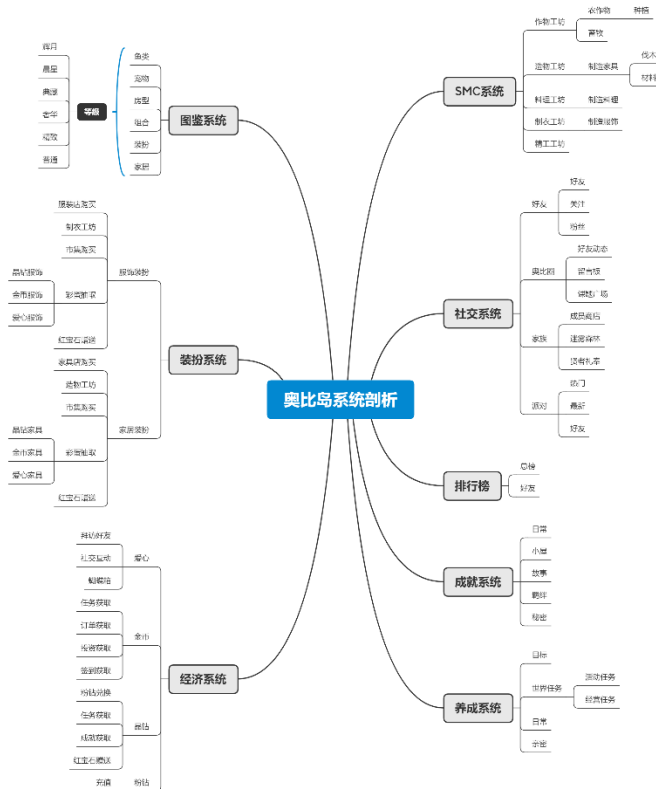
奥比岛系统剖析

图鉴系统
鱼类
宠物
发型
组合
装扮
家居
等级
神月
晶星
典藏
老年
稀散
普通

装扮系统
服饰装扮
服装店购买
制衣工坊
市集购买
彩蛋邮寄
晶钻服饰
金币服饰
爱心服饰
红宝石福袋
家居装扮
家具店购买
造物工坊
市集购买
彩蛋邮寄
晶钻家具
金币家具
爱心家具
红宝石福袋

经济系统
爱心
种植好友
社交互动
蜘蛛结
金币
任务获取
订单获取
投资获取
签到获取
晶钻
粉钻兑换
任务获取
成就获取
红宝石赠送
充值
粉钻

SMC系统
作物工坊
农作物
种植
畜牧
造物工坊
制造家具
伐木
材料
料理工坊
制造料理
制衣工坊
制造服饰
精工工坊

社交系统
好友
好友
关注
粉丝
奥比圈
好友动态
留言板
装扮广场
家族
成员岗位
建设森林
贡献礼率
派对
热门
最新
好友

排行榜
总榜
好友

成就系统
日常
小屋
故事
羁绊
秘密

养成系统
目标
世界任务
活动任务
经营任务
日常
字签